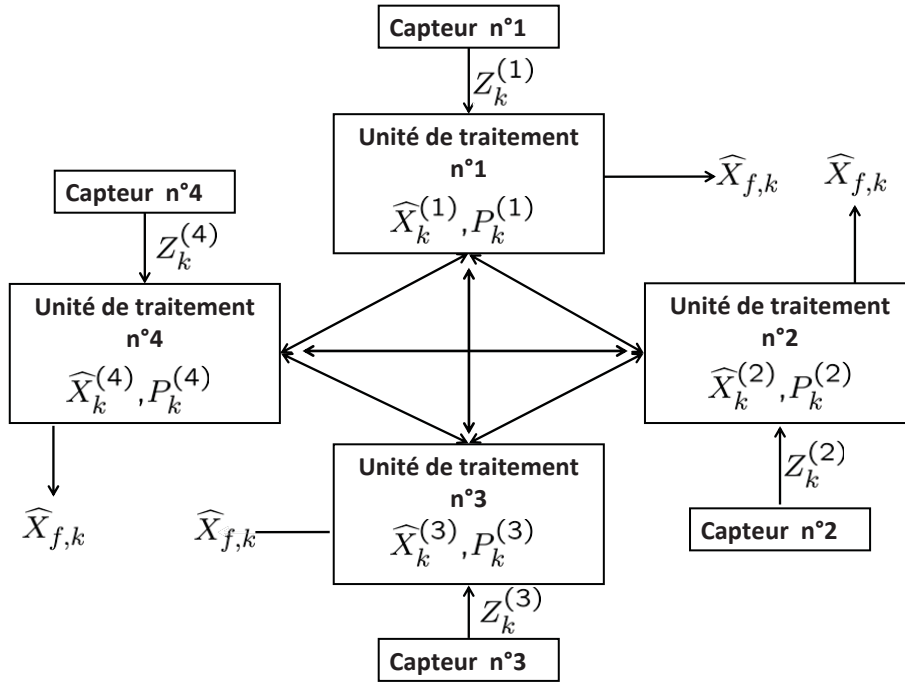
Capteur n°1

$Z_k^{(1)}$

Unité de traitement n°1

$\widehat{X}_k^{(1)}, P_k^{(1)}$

$\widehat{X}_{f,k}$

$\widehat{X}_{f,k}$

Capteur n°4

$Z_k^{(4)}$

Unité de traitement n°4

$\widehat{X}_k^{(4)}, P_k^{(4)}$

Unité de traitement n°2

$\widehat{X}_k^{(2)}, P_k^{(2)}$

$Z_k^{(2)}$

Capteur n°2

$\widehat{X}_{f,k}$

$\widehat{X}_{f,k}$

Unité de traitement n°3

$\widehat{X}_k^{(3)}, P_k^{(3)}$

$Z_k^{(3)}$

Capteur n°3